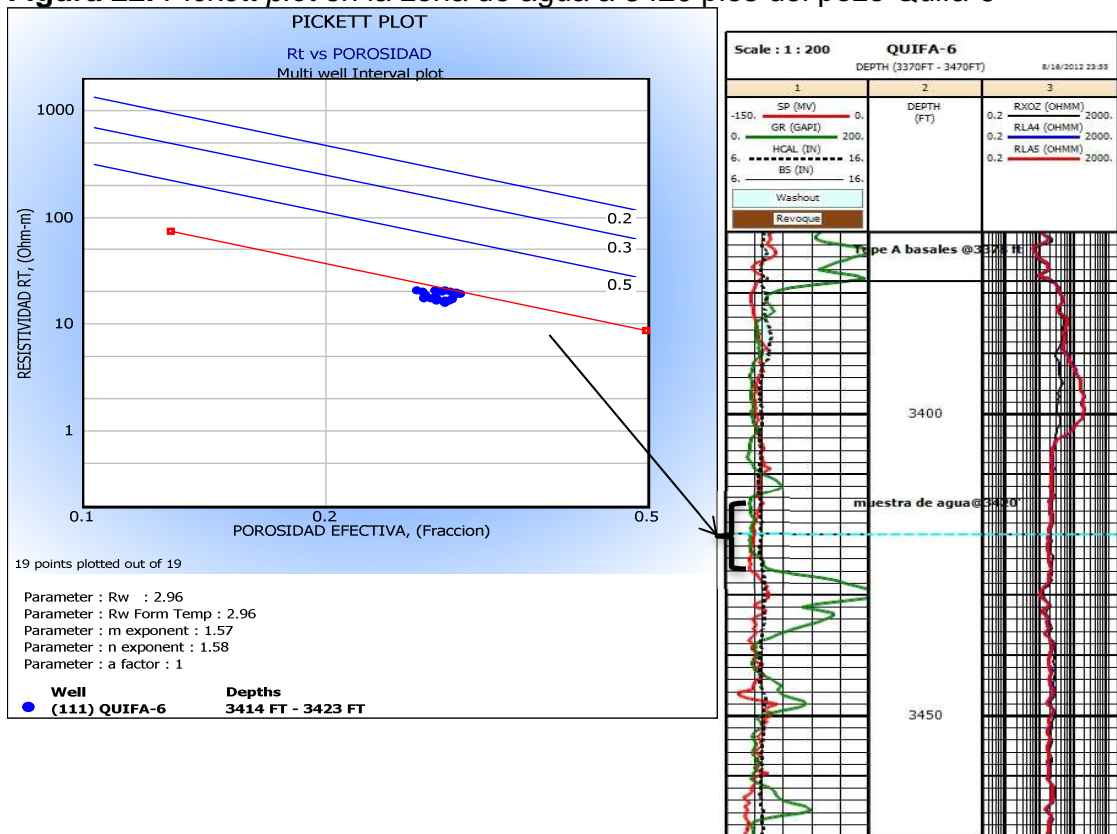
Figura 22. Pickett plot en la zona de agua a 3420 pies del pozo Quifa-6

PICKETT PLOT

Rt vs POROSIDAD

Multi well Interval plot

1000
100
10
1

RESISTIVIDAD RT, (Ohm-m)

0.2
0.3
0.5

0.1
0.2
0.5

POROSIDAD EFECTIVA, (Fraccion)

19 points plotted out of 19

Parameter : Rw : 2.96
Parameter : Rw Form Temp : 2.96
Parameter : m exponent : 1.57
Parameter : n exponent : 1.58
Parameter : a factor : 1

| Well | Depths |
|---|---|
| (111) QUIFA-6 | 3414 FT - 3423 FT |

Scale : 1 : 200 QUIFA-6
DEPTH (3370FT - 3470FT) 8/16/2012 23:35

| 1 | 2 | 3 |
|---|---|---|
| -150. SP (MV) 0. | DEPTH (FT) | 0.2 RXOZ (OHMM) 2000. |
| 0. GR (GAPI) 200. | | 0.2 RLA4 (OHMM) 2000. |
| 6. HCAL (IN) 16. | | 0.2 RLA5 (OHMM) 2000. |
| 6. BS (IN) 16. | | |
| Washout | | |
| Revoque | | |

Tope A basales @337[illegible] ft

3400

muestra de agua@3420'

3450